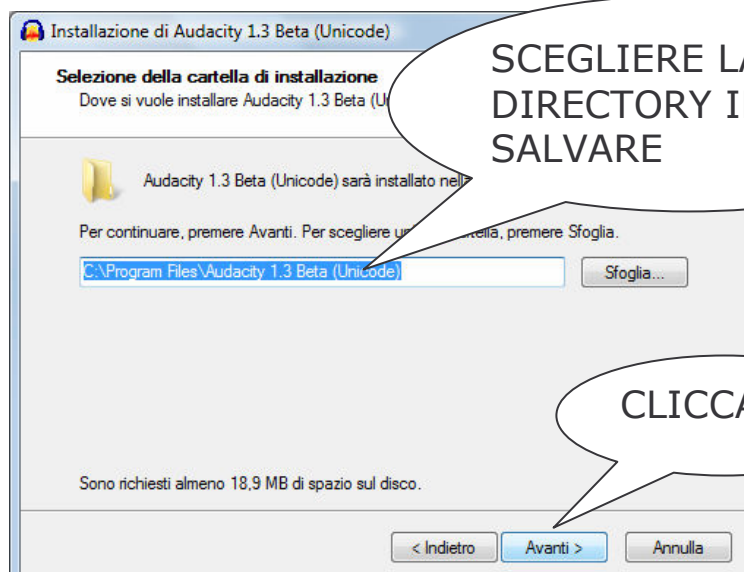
Installazione di Audacity 1.3 Beta (Unicode)

Selezione della cartella di installazione

Dove si vuole installare Audacity 1.3 Beta (U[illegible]

SCEGLIERE LA DIRECTORY I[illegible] SALVARE

Audacity 1.3 Beta (Unicode) sarà installato nell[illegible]

Per continuare, premere Avanti. Per scegliere u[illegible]rtella, premere Sfoglia.

C:\Program Files\Audacity 1.3 Beta (Unicode)

Sfoglia...

CLICCA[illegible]

Sono richiesti almeno 18,9 MB di spazio sul disco.

< Indietro

Avanti >

Annulla